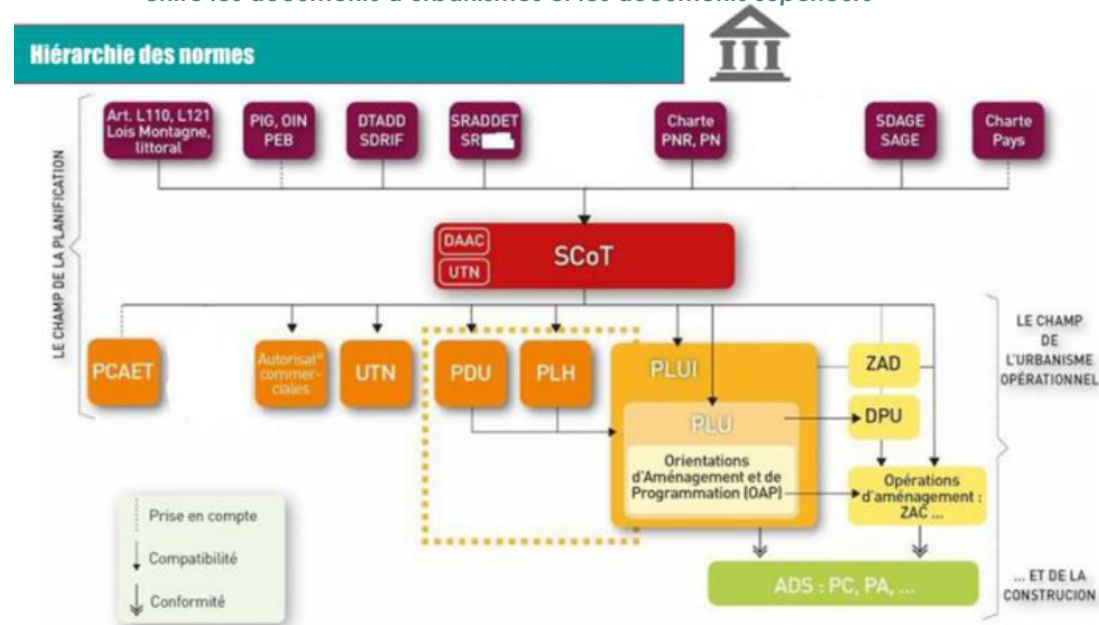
entre les documents d'urbanisme et les documents supérieurs

Hiérarchie des normes

LE CHAMP DE LA PLANIFICATION

Art. L110, L121 Lois Montagne, littoral

PIG, OIN PEB

DTADD SDRIF

SRADDET SR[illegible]

Charte PNR, PN

SDAGE SAGE

Charte Pays

DAAC

UTN

SCoT

PCAET

Autorisat° commerciales

UTN

PDU

PLH

PLUI

PLU

Orientations d'Aménagement et de Programmation (OAP)

ZAD

DPU

Opérations d'aménagement : ZAC ...

LE CHAMP DE L'URBANISME OPÉRATIONNEL

Prise en compte

Compatibilité

Conformité

ADS : PC, PA, ...

... ET DE LA CONSTRUCION